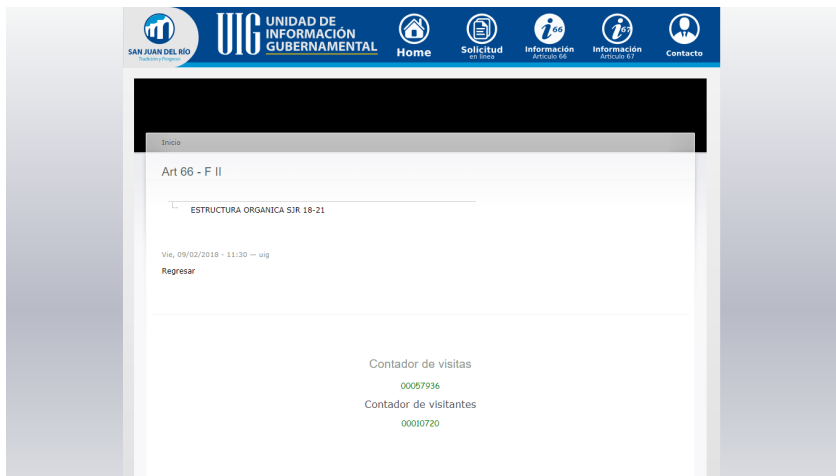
SAN JUAN DEL RÍO
Tradición y Progreso

UIG UNIDAD DE INFORMACIÓN GUBERNAMENTAL

Home

Solicitud en línea

Información Artículo 66

Información Artículo 67

Contacto

Inicio

Art 66 - F II

ESTRUCTURA ORGANICA SJR 18-21

Vie, 09/02/2018 - 11:30 — uig

Regresar

Contador de visitas

00057936

Contador de visitantes

00010720